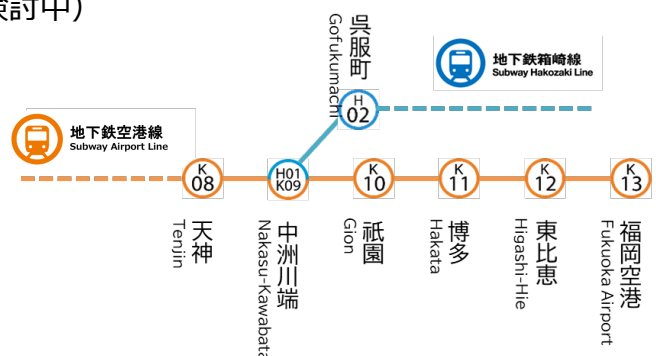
検討中)

呉服町
Gofukumachi

地下鉄箱崎線
Subway Hakozaki Line

地下鉄空港線
Subway Airport Line

H
02

K
08

H01
K09

K
10

K
11

K
12

K
13

天神
Tenjin

中洲川端
Nakasu-Kawabata

祇園
Gion

博多
Hakata

東比恵
Higashi-Hie

福岡空港
Fukuoka Airport